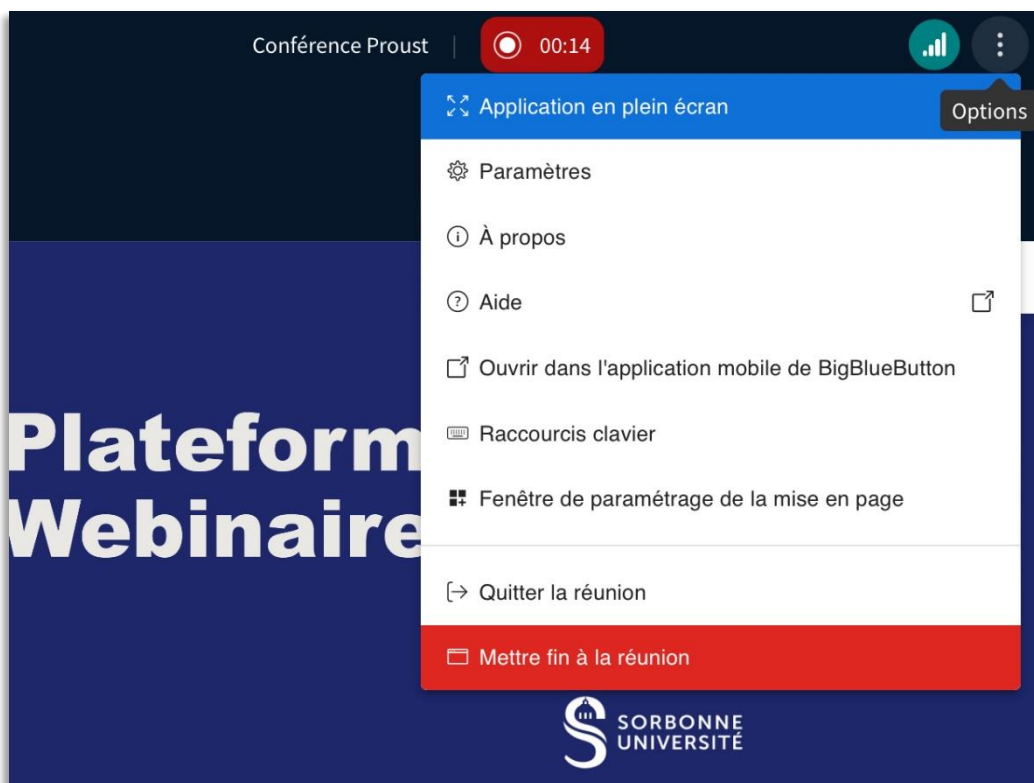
Conférence Proust | 00:14

Options

Application en plein écran

Paramètres

À propos

Aide

Ouvrir dans l'application mobile de BigBlueButton

Raccourcis clavier

Fenêtre de paramétrage de la mise en page

Quitter la réunion

Mettre fin à la réunion

Plateform
Webinaire

SORBONNE UNIVERSITÉ